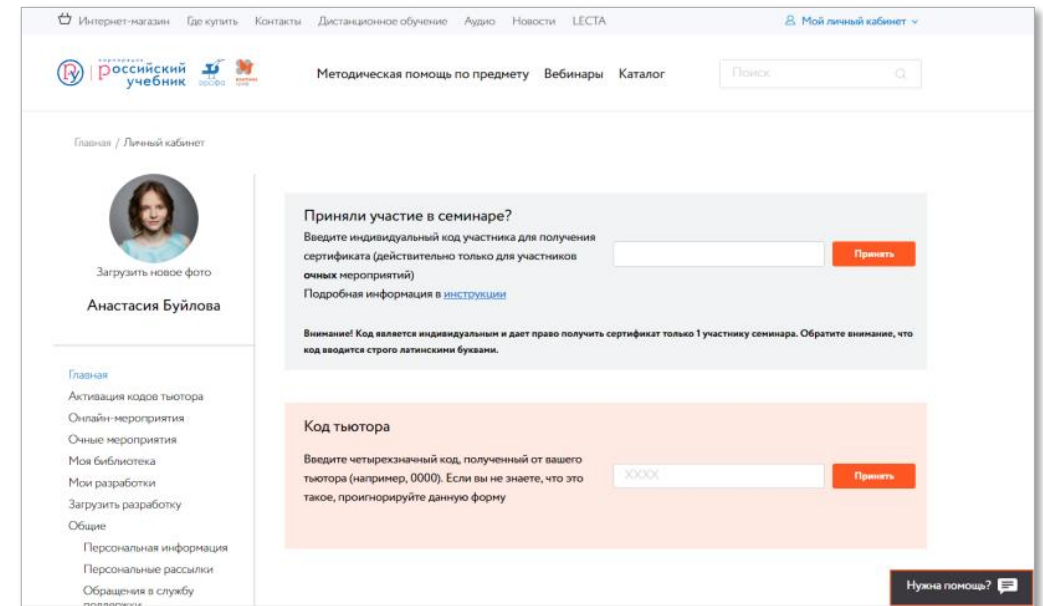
Интернет-магазин Где купить Контакты Дистанционное обучение Аудио Новости LECTA

Мой личный кабинет

корпорация российский учебник дрофа вентана граф

Методическая помощь по предмету Вебинары Каталог

Поиск

Главная / Личный кабинет

Загрузить новое фото

Анастасия Буйлова

Главная
Активация кодов тьютора
Онлайн-мероприятия
Очные мероприятия
Моя библиотека
Мои разработки
Загрузить разработку
Общие
Персональная информация
Персональные рассылки
Обращения в службу поддержки

Приняли участие в семинаре?

Введите индивидуальный код участника для получения сертификата (действительно только для участников **очных** мероприятий)
Подробная информация в инструкции

Принять

Внимание! Код является индивидуальным и дает право получить сертификат только 1 участнику семинара. Обратите внимание, что код вводится строго латинскими буквами.

Код тьютора

Введите четырехзначный код, полученный от вашего тьютора (например, 0000). Если вы не знаете, что это такое, проигнорируйте данную форму

XXXX

Принять

Нужна помощь?